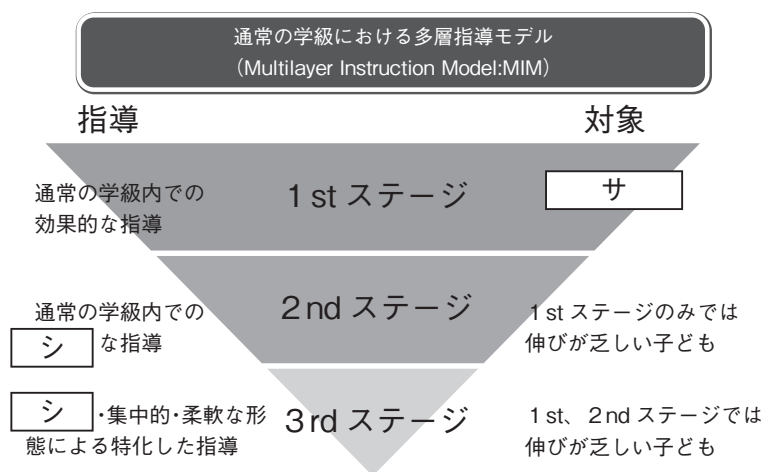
通常の学級における多層指導モデル
(Multilayer Instruction Model:MIM)

指導

対象

通常の学級内での効果的な指導

1st ステージ

サ

通常の学級内での シ な指導

2nd ステージ

1st ステージのみでは伸びが乏しい子ども

シ ・集中的・柔軟な形態による特化した指導

3rd ステージ

1st、2nd ステージでは伸びが乏しい子ども